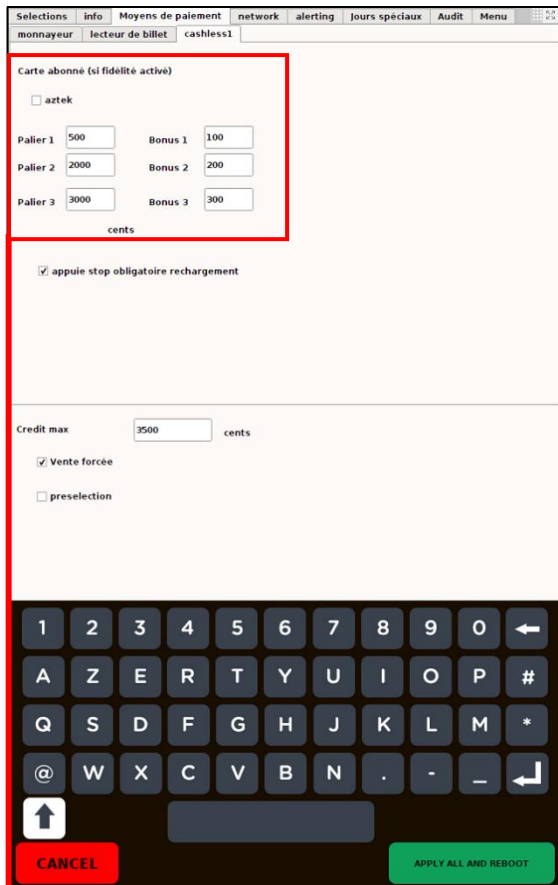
Selections | info | Moyens de paiement | network | alerting | Jours spéciaux | Audit | Menu

monnayeur | lecteur de billet | cashless1

Carte abonné (si fidélité activé)

aztek

Palier 1 500 Bonus 1 100

Palier 2 2000 Bonus 2 200

Palier 3 3000 Bonus 3 300

cents

appuie stop obligatoire rechargement

Credit max 3500 cents

Vente forcée

preselection

1 2 3 4 5 6 7 8 9 0

A Z E R T Y U I O P #

Q S D F G H J K L M *

@ W X C V B N . - _

CANCEL

APPLY ALL AND REBOOT